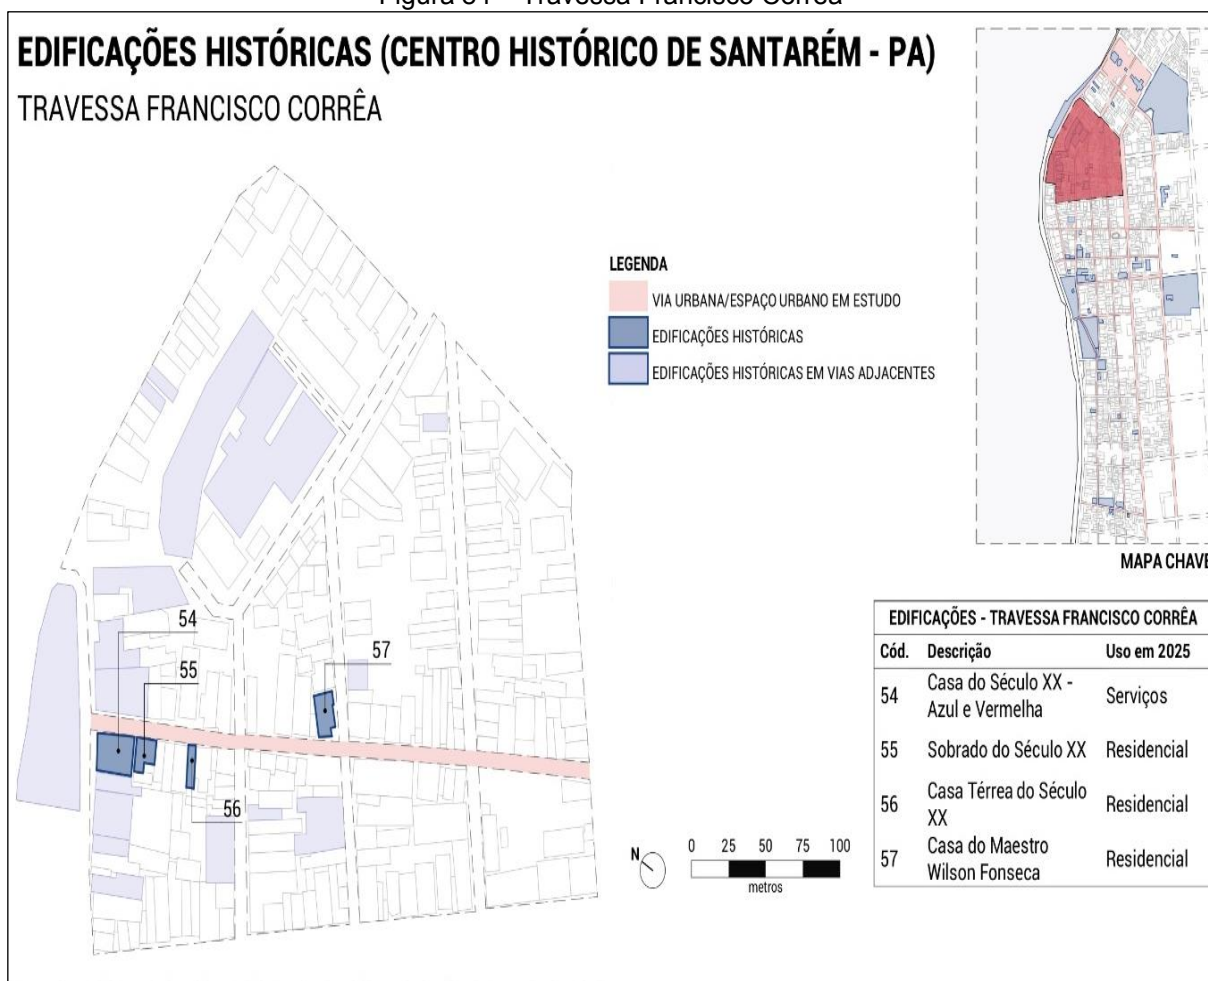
Figura 34 – Travessa Francisco Corrêa

EDIFICAÇÕES HISTÓRICAS (CENTRO HISTÓRICO DE SANTARÉM - PA)

TRAVESSA FRANCISCO CORRÊA

LEGENDA
VIA URBANA/ESPAÇO URBANO EM ESTUDO
EDIFICAÇÕES HISTÓRICAS
EDIFICAÇÕES HISTÓRICAS EM VIAS ADJACENTES

54
55
56
57

MAPA CHAVE

EDIFICAÇÕES - TRAVESSA FRANCISCO CORRÊA

| Cód. | Descrição | Uso em 2025 |
|---|---|---|
| 54 | Casa do Século XX - Azul e Vermelha | Serviços |
| 55 | Sobrado do Século XX | Residencial |
| 56 | Casa Térrea do Século XX | Residencial |
| 57 | Casa do Maestro Wilson Fonseca | Residencial |

N
0 25 50 75 100
metros